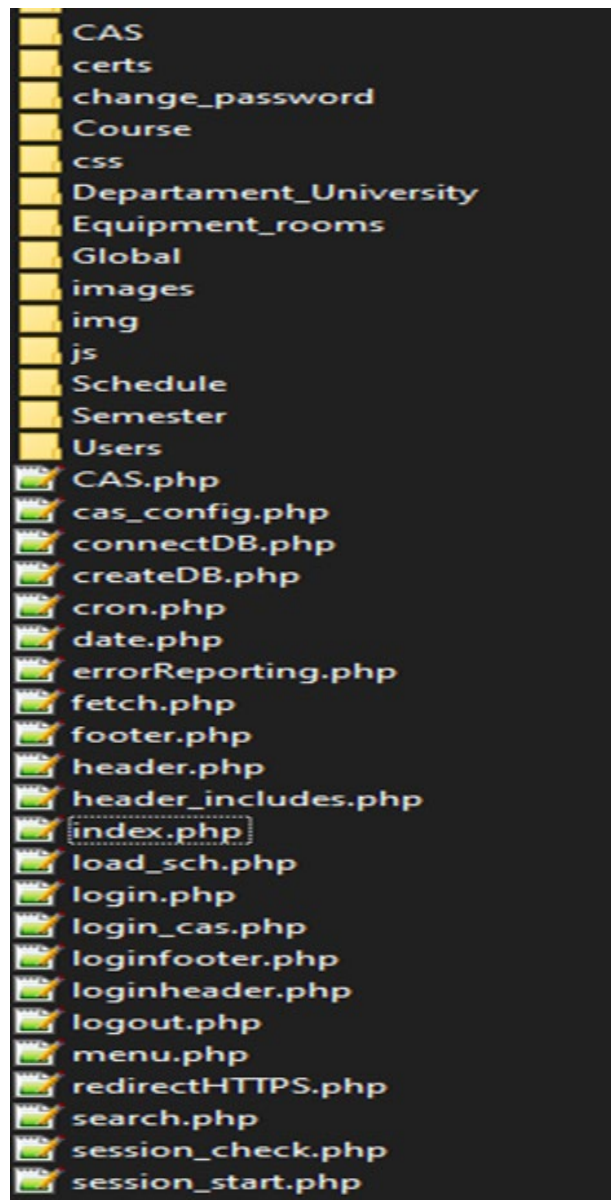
CAS
certs
change_password
Course
css
Departament_University
Equipment_rooms
Global
images
img
js
Schedule
Semester
Users
CAS.php
cas_config.php
connectDB.php
createDB.php
cron.php
date.php
errorReporting.php
fetch.php
footer.php
header.php
header_includes.php
index.php
load_sch.php
login.php
login_cas.php
loginfooter.php
loginheader.php
logout.php
menu.php
redirectHTTPS.php
search.php
session_check.php
session_start.php